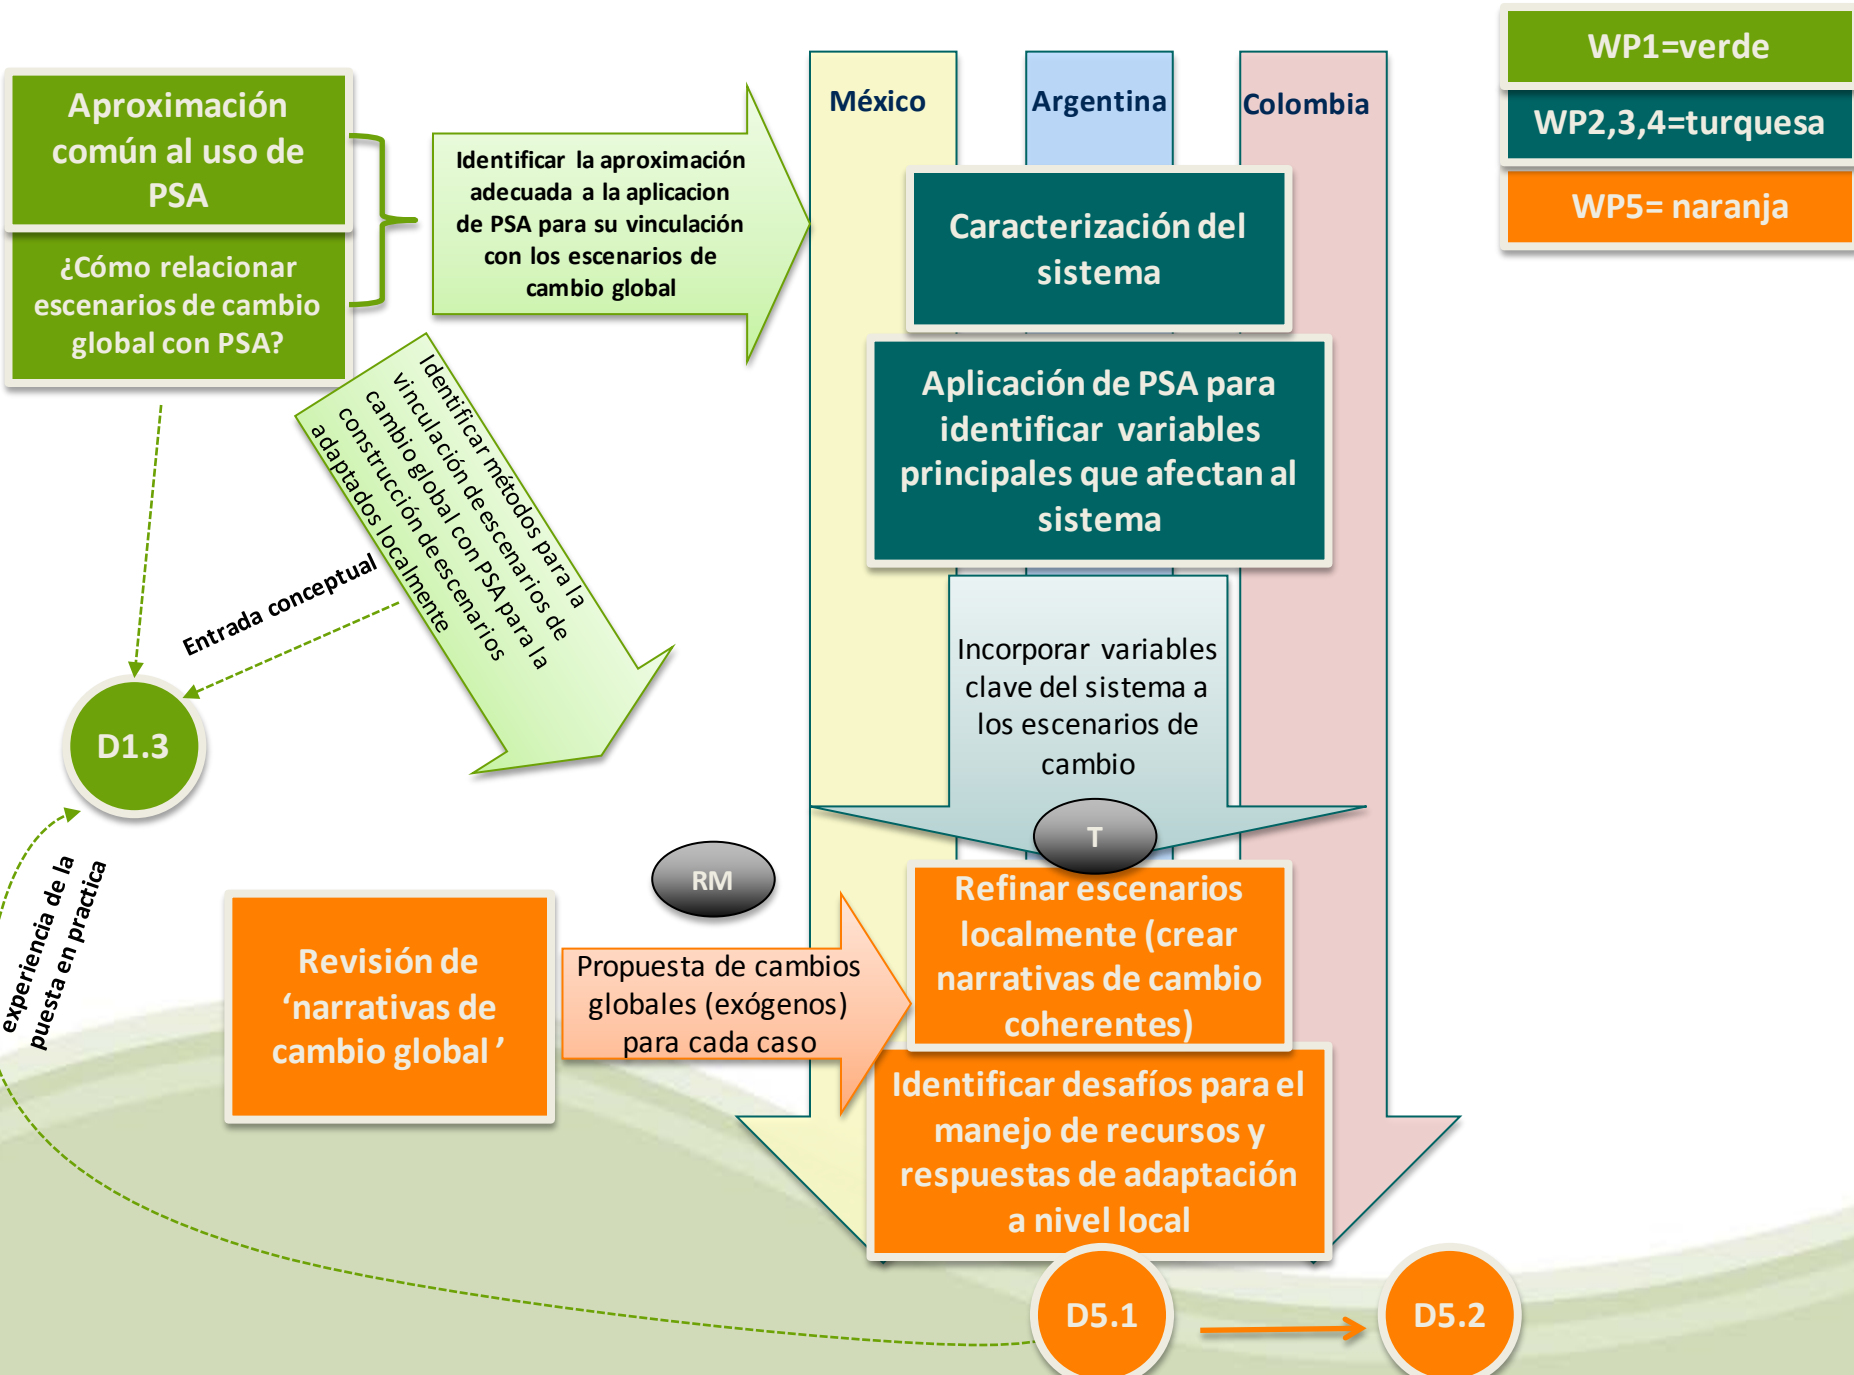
Aproximación común al uso de PSA

¿Cómo relacionar escenarios de cambio global con PSA?

Identificar la aproximación adecuada a la aplicacion de PSA para su vinculación con los escenarios de cambio global

México

Argentina

Colombia

WP1=verde

WP2,3,4=turquesa

WP5= naranja

Caracterización del sistema

Aplicación de PSA para identificar variables principales que afectan al sistema

Identificar métodos para la vinculación de escenarios de cambio global con PSA para la construcción de escenarios adaptados localmente

Entrada conceptual

D1.3

Incorporar variables clave del sistema a los escenarios de cambio

T

RM

experiencia de la puesta en practica

Revisión de ‘narrativas de cambio global’

Propuesta de cambios globales (exógenos) para cada caso

Refinar escenarios localmente (crear narrativas de cambio coherentes)

Identificar desafíos para el manejo de recursos y respuestas de adaptación a nivel local

D5.1

D5.2